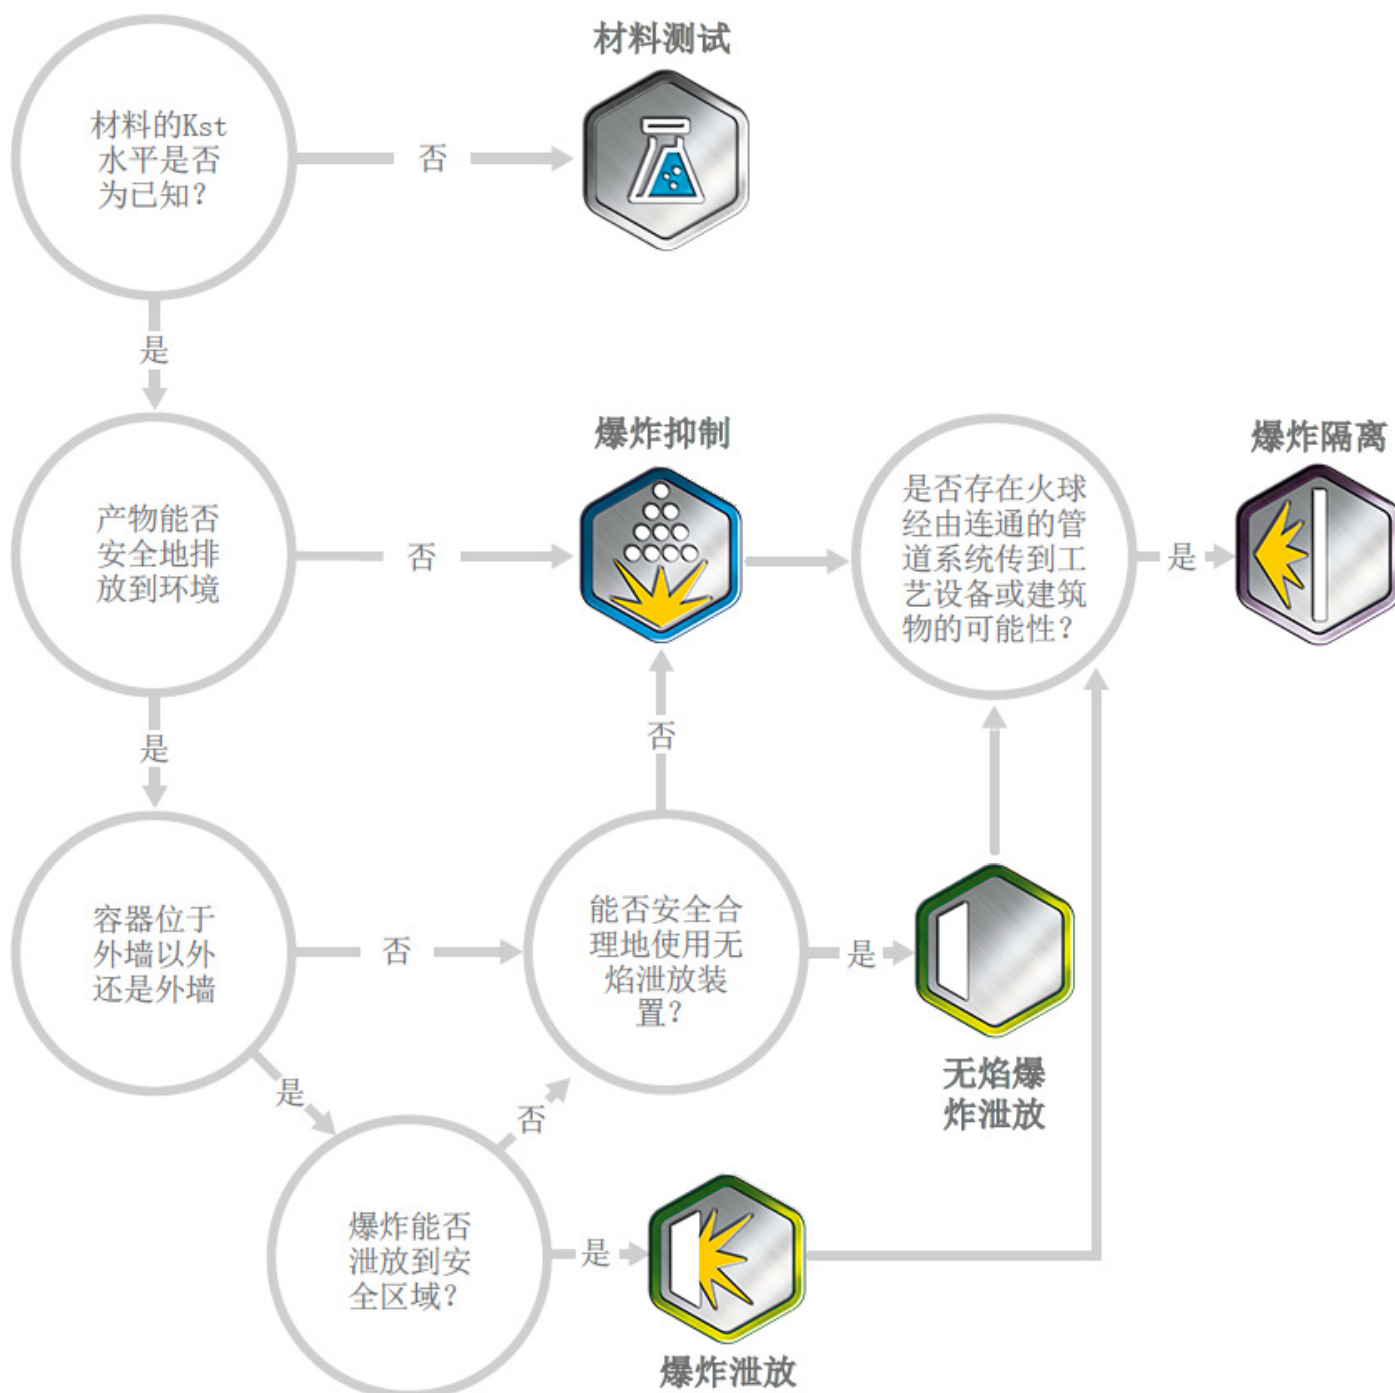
材料的Kst水平是否为已知?

否

材料测试

是

产物能否安全地排放到环境

否

爆炸抑制

是否存在火球经由连通的管道系统传到工艺设备或建筑物的可能性?

是

爆炸隔离

是

否

容器位于外墙以外还是外墙

否

能否安全合理地使用无焰泄放装置?

是

无焰爆炸泄放

是

否

爆炸能否泄放到安全区域?

是

爆炸泄放